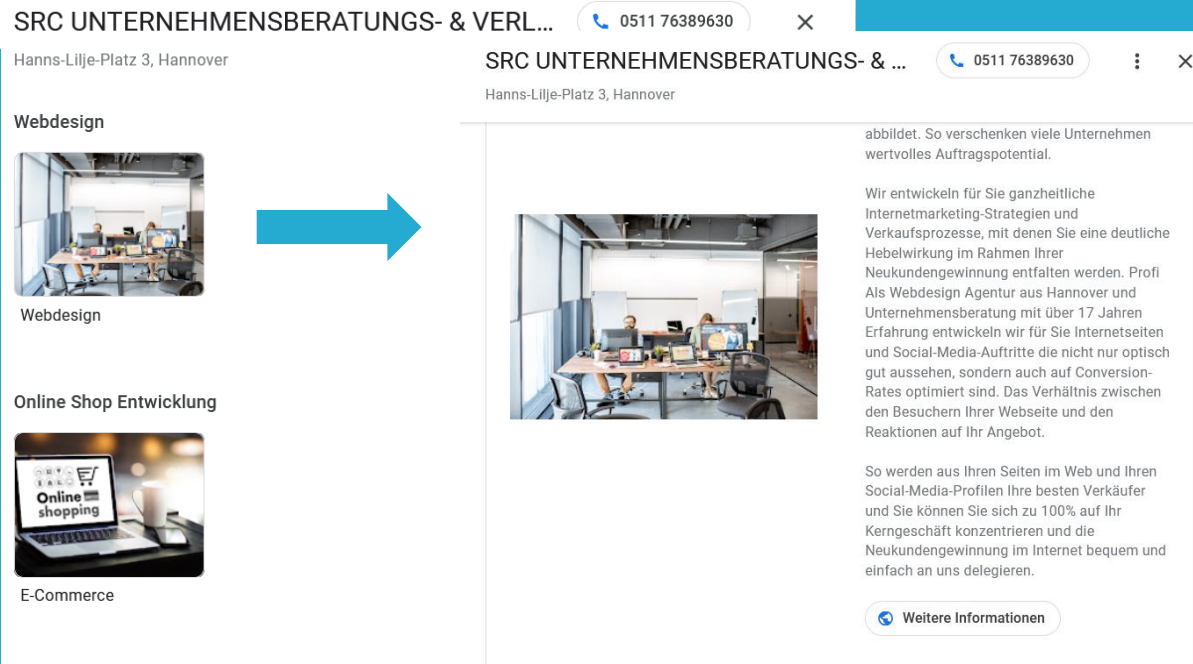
SRC UNTERNEHMENSBERATUNGS- & VERL...

0511 76389630

Hanns-Lilje-Platz 3, Hannover

Webdesign

Webdesign

Online Shop Entwicklung

Online shopping

E-Commerce

SRC UNTERNEHMENSBERATUNGS- & ...

0511 76389630

Hanns-Lilje-Platz 3, Hannover

abbildet. So verschenken viele Unternehmen wertvolles Auftragspotential.

Wir entwickeln für Sie ganzheitliche Internetmarketing-Strategien und Verkaufsprozesse, mit denen Sie eine deutliche Hebelwirkung im Rahmen Ihrer Neukundengewinnung entfalten werden. Profi Als Webdesign Agentur aus Hannover und Unternehmensberatung mit über 17 Jahren Erfahrung entwickeln wir für Sie Internetseiten und Social-Media-Auftritte die nicht nur optisch gut aussehen, sondern auch auf Conversion-Rates optimiert sind. Das Verhältnis zwischen den Besuchern Ihrer Webseite und den Reaktionen auf Ihr Angebot.

So werden aus Ihren Seiten im Web und Ihren Social-Media-Profilen Ihre besten Verkäufer und Sie können Sie sich zu 100% auf Ihr Kerngeschäft konzentrieren und die Neukundengewinnung im Internet bequem und einfach an uns delegieren.

Weitere Informationen